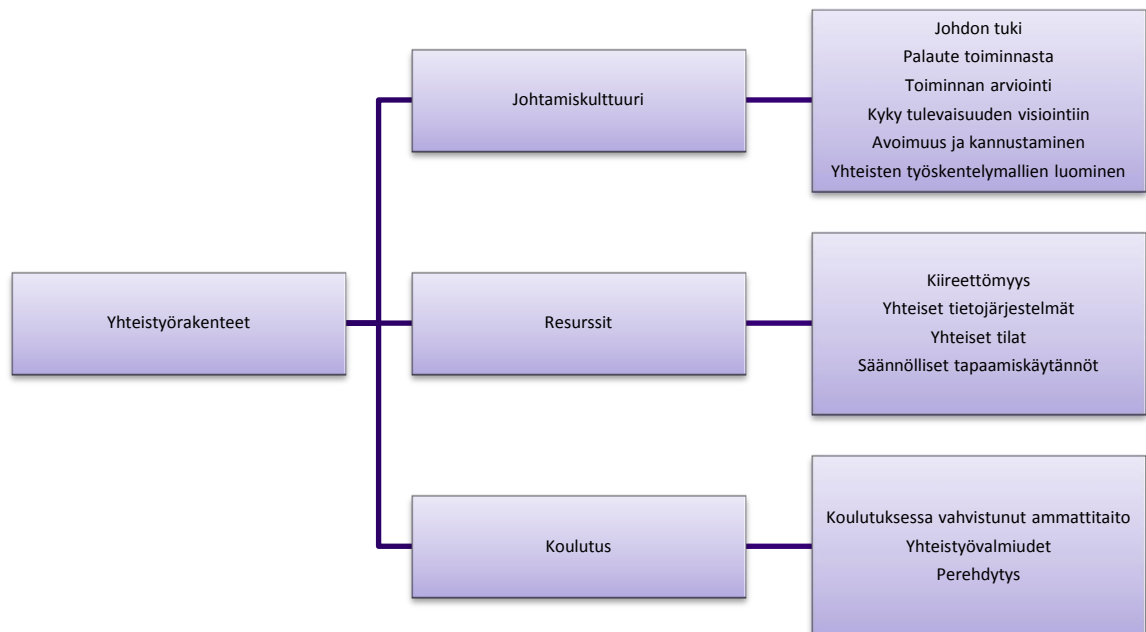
Yhteistyörakenteet

Johtamiskulttuuri

Johdon tuki
Palaute toiminnasta
Toiminnan arviointi
Kyky tulevaisuuden visiointiin
Avoimuus ja kannustaminen
Yhteisten työskentelymallien luominen

Resurssit

Kiireettömyys
Yhteiset tietojärjestelmät
Yhteiset tilat
Säännölliset tapaamiskäytännöt

Koulutus

Koulutuksessa vahvistunut ammattitaito
Yhteistyövalmiudet
Perehdytys